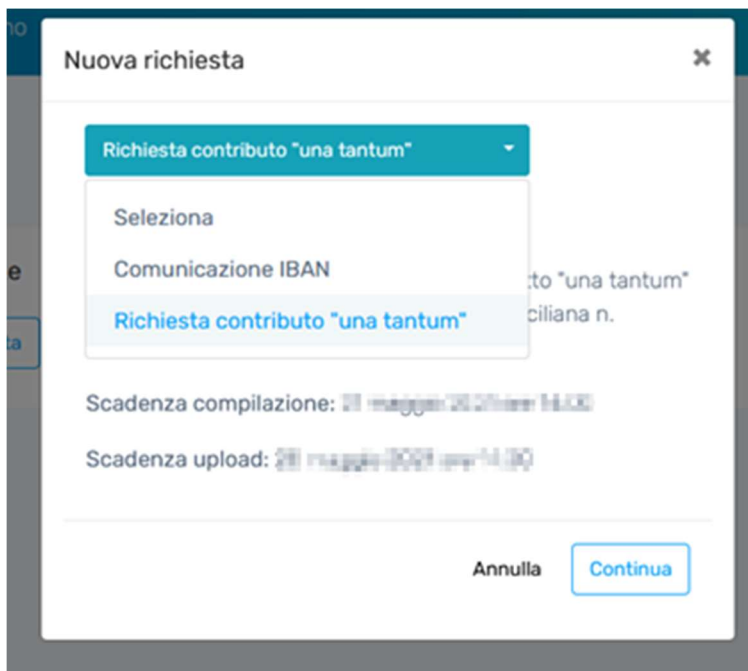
no

Nuova richiesta

×

Richiesta contributo "una tantum"

Seleziona

Comunicazione IBAN

Richiesta contributo "una tantum"

e

ta

to "una tantum"

ciliana n.

Scadenza compilazione: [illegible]

Scadenza upload: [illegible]

Annulla

Continua